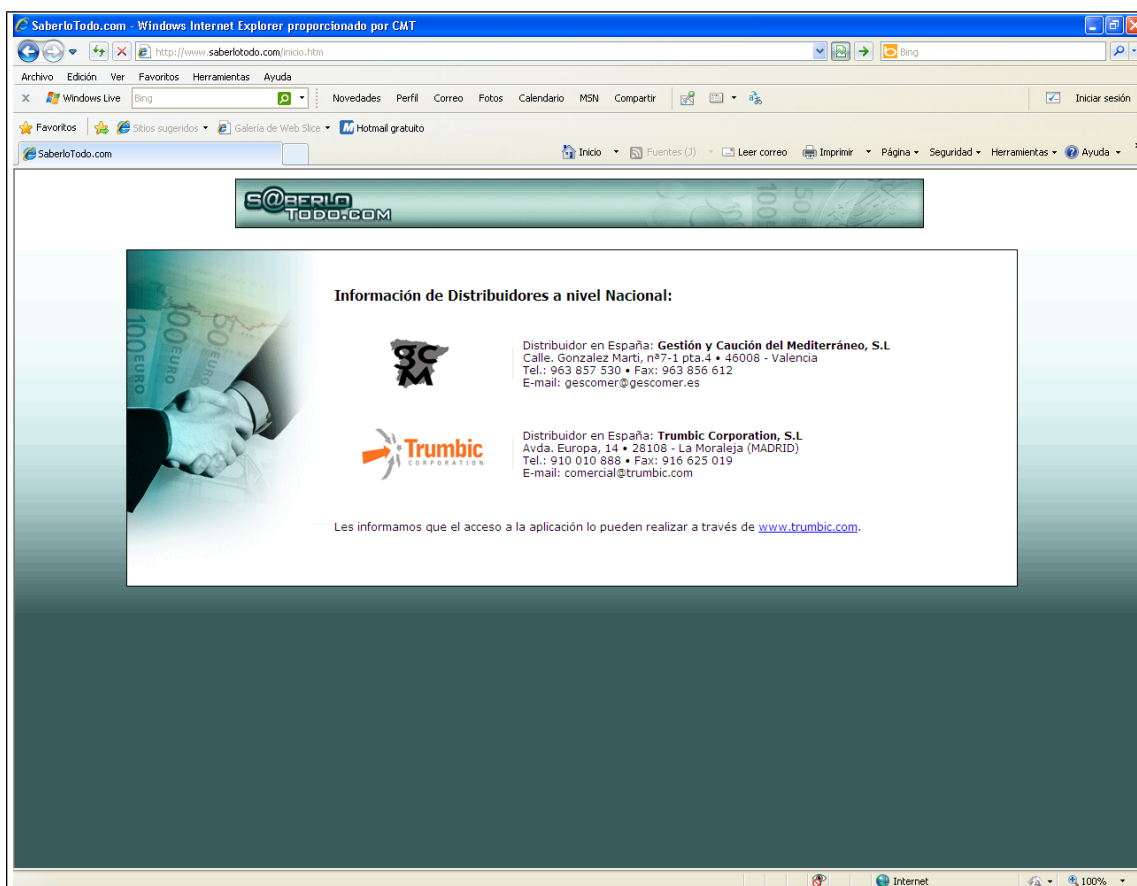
SaberloTodo.com - Windows Internet Explorer proporcionado por CMT

http://www.saberlotodo.com/inicio.htm

Bing

Archivo Edición Ver Favoritos Herramientas Ayuda

Windows Live Bing Novedades Perfil Correo Fotos Calendario MSN Compartir Iniciar sesión

Favoritos Sitios sugeridos Galería de Web Slice Hotmail gratuito

SaberloTodo.com

Inicio Fuentes (J) Leer correo Imprimir Página Seguridad Herramientas Ayuda

S@BERLO TODO.COM

Información de Distribuidores a nivel Nacional:

GCM

Distribuidor en España: **Gestión y Caución del Mediterráneo, S.L**
Calle. Gonzalez Marti, nº7-1 pta.4 • 46008 - Valencia
Tel.: 963 857 530 • Fax: 963 856 612
E-mail: gescomer@gescomer.es

Trumbic CORPORATION

Distribuidor en España: **Trumbic Corporation, S.L**
Avda. Europa, 14 • 28108 - La Moraleja (MADRID)
Tel.: 910 010 888 • Fax: 916 625 019
E-mail: comercial@trumbic.com

Les informamos que el acceso a la aplicación lo pueden realizar a través de www.trumbic.com.

Internet 100%